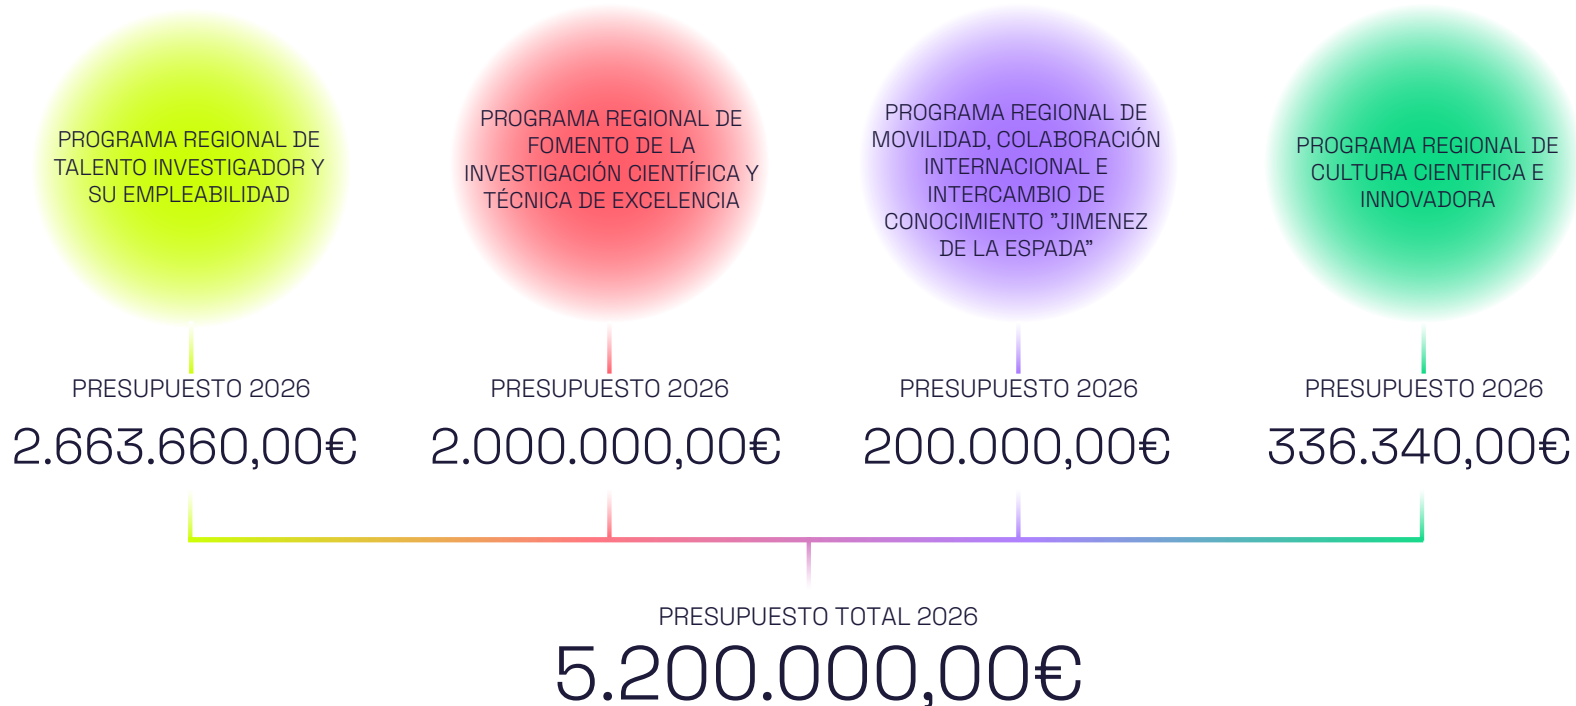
PROGRAMA REGIONAL DE TALENTO INVESTIGADOR Y SU EMPLEABILIDAD

PRESUPUESTO 2026

2.663.660,00€

PROGRAMA REGIONAL DE FOMENTO DE LA INVESTIGACIÓN CIENTÍFICA Y TÉCNICA DE EXCELENCIA

PRESUPUESTO 2026

2.000.000,00€

PROGRAMA REGIONAL DE MOVILIDAD, COLABORACIÓN INTERNACIONAL E INTERCAMBIO DE CONOCIMIENTO "JIMENEZ DE LA ESPADA"

PRESUPUESTO 2026

200.000,00€

PROGRAMA REGIONAL DE CULTURA CIENTIFICA E INNOVADORA

PRESUPUESTO 2026

336.340,00€

PRESUPUESTO TOTAL 2026

5.200.000,00€